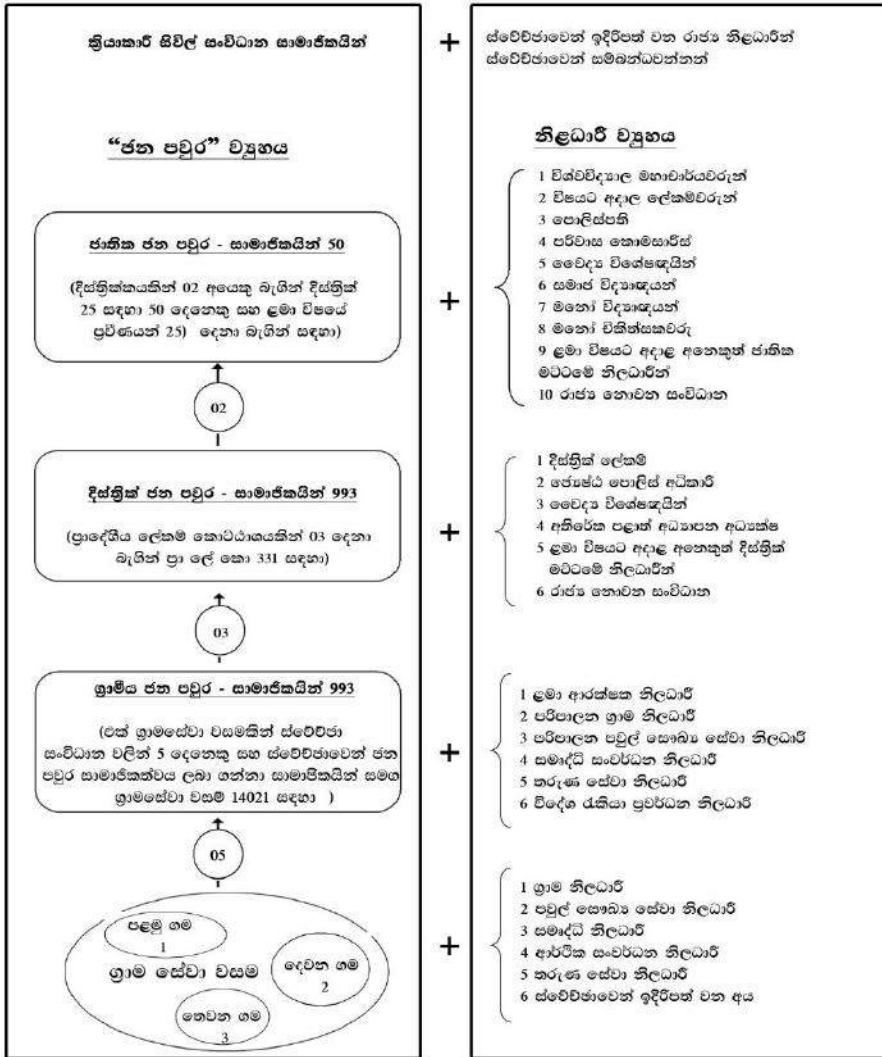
ක්‍රියාකාරී සිවිල් සංවිධාන සාමාජිකයින්

"ජන පවුර" ව්‍යුහය

ජාතික ජන පවුර - සාමාජිකයින් 50

(දිස්ත්‍රික්කයකින් 02 අයෙකු බැගින් දිස්ත්‍රික් 25 සඳහා 50 දෙනෙකු සහ ළමා විෂයේ ප්‍රවීණයන් 25) දෙනා බැගින් සඳහා)

02

දිස්ත්‍රික් ජන පවුර - සාමාජිකයින් 993

(ප්‍රාදේශීය ලේකම් කොට්ඨාශයකින් 03 දෙනා බැගින් ප්‍රා ලේ කො 331 සඳහා)

03

ග්‍රාමීය ජන පවුර - සාමාජිකයින් 993

(එක් ග්‍රාමසේවා වසමකින් ස්වේච්ඡා සංවිධාන වලින් 5 දෙනෙකු සහ ස්වේච්ඡාවෙන් ජන පවුර සාමාජිකත්වය ලබා ගන්නා සාමාජිකයින් සමග ග්‍රාමසේවා වසම් 14021 සඳහා )

05

පළමු ගම 1

ග්‍රාම සේවා වසම

දෙවන ගම 2

තෙවන ගම 3

+

ස්වේච්ඡාවෙන් ඉදිරිපත් වන රාජ්‍ය නිළධාරින් ස්වේච්ඡාවෙන් සම්බන්ධවන්නන්

නිළධාරී ව්‍යුහය

1 විශ්වවිද්‍යාල මහාචාර්යවරුන්
2 විෂයට අදාල ලේකම්වරුන්
3 පොලිස්පති
4 පරිවාස කොමසාරිස්
5 වෛද්‍ය විශේෂඥයින්
6 සමාජ විද්‍යාඥයන්
7 මනෝ විද්‍යාඥයන්
8 මනෝ චිකිත්සකවරු
9 ළමා විෂයට අදාළ අනෙකුත් ජාතික මට්ටමේ නිලධාරින්
10 රාජ්‍ය නොවන සංවිධාන

+

1 දිස්ත්‍රික් ලේකම්
2 ජ්‍යෙෂ්ඨ පොලිස් අධිකාරී
3 වෛද්‍ය විශේෂඥයින්
4 අතිරේක පළාත් අධ්‍යාපන අධ්‍යක්ෂ
5 ළමා විෂයට අදාළ අනෙකුත් දිස්ත්‍රික් මට්ටමේ නිලධාරින්
6 රාජ්‍ය නොවන සංවිධාන

+

1 ළමා ආරක්ෂක නිලධාරී
2 පරිපාලන ග්‍රාම නිලධාරී
3 පරිපාලන පවුල් සෞඛ්‍ය සේවා නිලධාරී
4 සමෘද්ධි සංවර්ධන නිලධාරී
5 තරුණ සේවා නිලධාරී
6 විදේශ රැකියා ප්‍රවර්ධන නිලධාරී

+

1 ග්‍රාම නිලධාරී
2 පවුල් සෞඛ්‍ය සේවා නිලධාරී
3 සමෘද්ධි නිලධාරී
4 ආර්ථික සංවර්ධන නිලධාරී
5 තරුණ සේවා නිලධාරී
6 ස්වේච්ඡාවෙන් ඉදිරිපත් වන අය